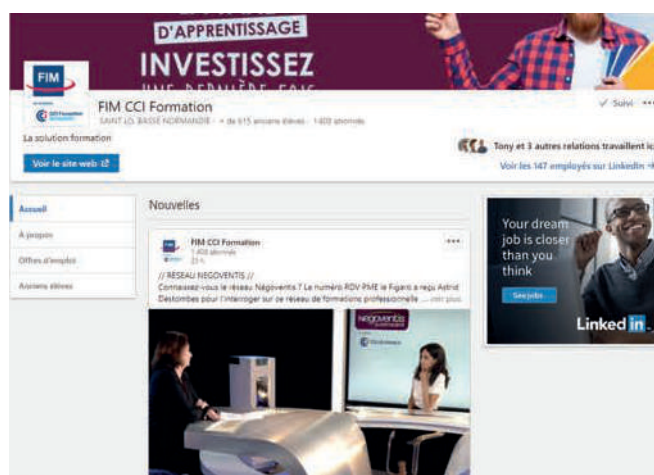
D'APPRENTISSAGE
INVESTISSEZ
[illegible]

FIM

FIM CCI Formation
SAINT LO, BASSE NORMANDIE · + de 615 anciens élèves · 1 403 abonnés

✓ Suivi •••

La solution formation

Voir le site web

Tony et 3 autres relations travaillent ic
Voir les 147 employés sur LinkedIn →

Accueil
À propos
Offres d'emploi
Anciens élèves

Nouvelles

FIM CCI Formation
1 403 abonnés
2 h

•••

// RÉSEAU NEGOVENTIS //
Connaissez-vous le réseau Négoventis ? Le numéro RDV PME le Figaro a reçu Astrid Destombes pour l'interroger sur ce réseau de formations professionnelle ... voir plus

Négoventis

Your dream job is closer than you think

See jobs

Linked in